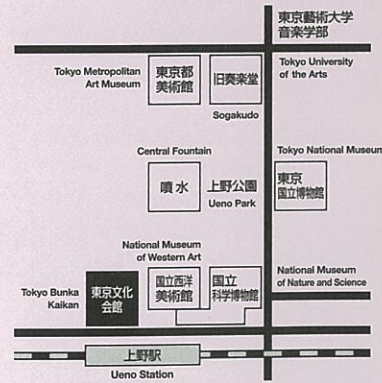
東京藝術大学
音楽学部

Tokyo Metropolitan Art Museum

東京都
美術館

旧奏楽堂

Sogakudo

Tokyo University of the Arts

Central Fountain

噴水

上野公園
Ueno Park

Tokyo National Museum

東京
国立博物館

National Museum of Western Art

Tokyo Bunka Kaikan

東京文化
会館

国立西洋
美術館

国立
科学博物館

National Museum of Nature and Science

上野駅
Ueno Station